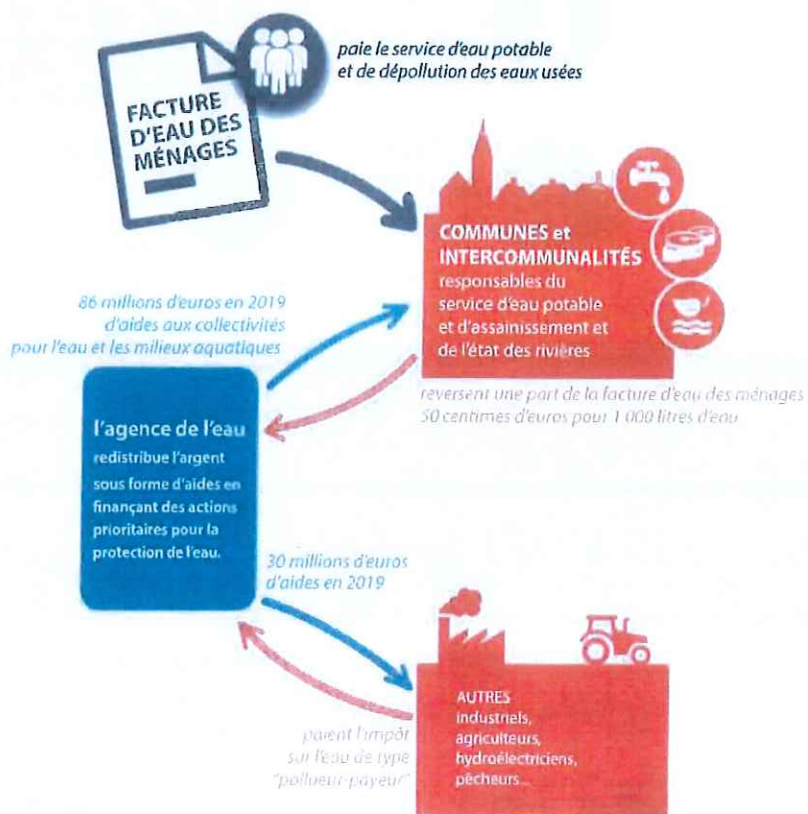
FACTURE D'EAU DES MÉNAGES

paie le service d'eau potable et de dépollution des eaux usées

COMMUNES et INTERCOMMUNALITÉS responsables du service d'eau potable et d'assainissement et de l'état des rivières

86 millions d'euros en 2019 d'aides aux collectivités pour l'eau et les milieux aquatiques

reversent une part de la facture d'eau des ménages 50 centimes d'euros pour 1 000 litres d'eau

l'agence de l'eau

redistribue l'argent sous forme d'aides en finançant des actions prioritaires pour la protection de l'eau.

30 millions d'euros d'aides en 2019

paient l'impôt sur l'eau de type "pollueur-payeur"

AUTRES industriels, agriculteurs, hydroélectriciens, pêcheurs...